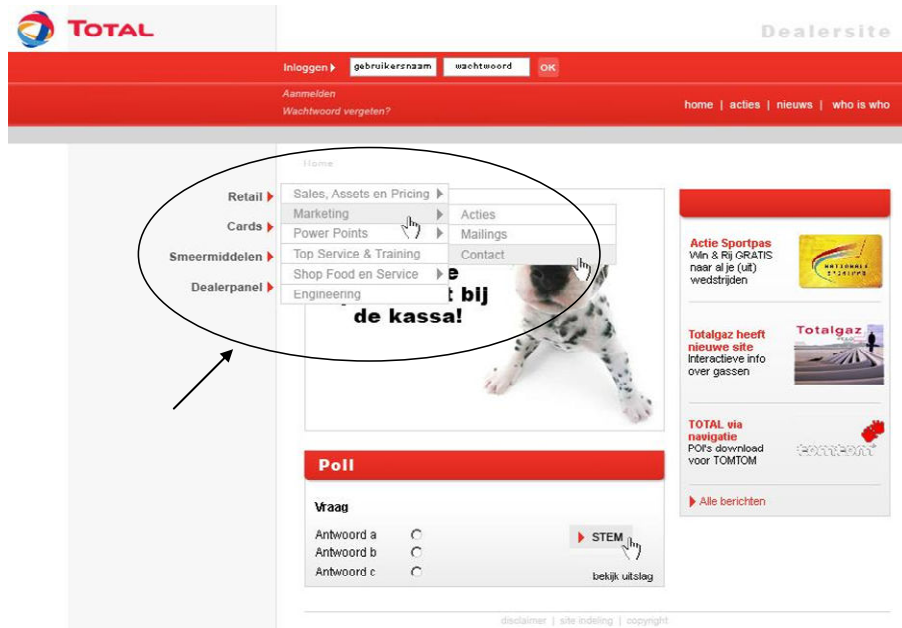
TOTAL

Dealersite

Inloggen ▸ gebruikersnaam wachtwoord OK

Aanmelden
Wachtwoord vergeten?

home | acties | nieuws | who is who

Home

Retail ▸
Cards ▸
Smeermiddelen ▸
Dealerpanel ▸

Sales, Assets en Pricing ▸
Marketing ▸
Power Points ▸
Top Service & Training ▸
Shop Food en Service ▸
Engineering

Acties
Mailings
Contact

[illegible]e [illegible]t bij de kassa!

Actie Sportpas
Win & Rij GRATIS naar al je (uit) wedstrijden

NATIONALE SPORTPAS

Totalgaz heeft nieuwe site
Interactieve info over gassen

Totalgaz

TOTAL via navigatie
POI's download voor TOMTOM

TOMTOM

▸ Alle berichten

Poll

Vraag

Antwoord a
Antwoord b
Antwoord c

▸ STEM

bekijk uitslag

disclaimer | site indeling | copyright